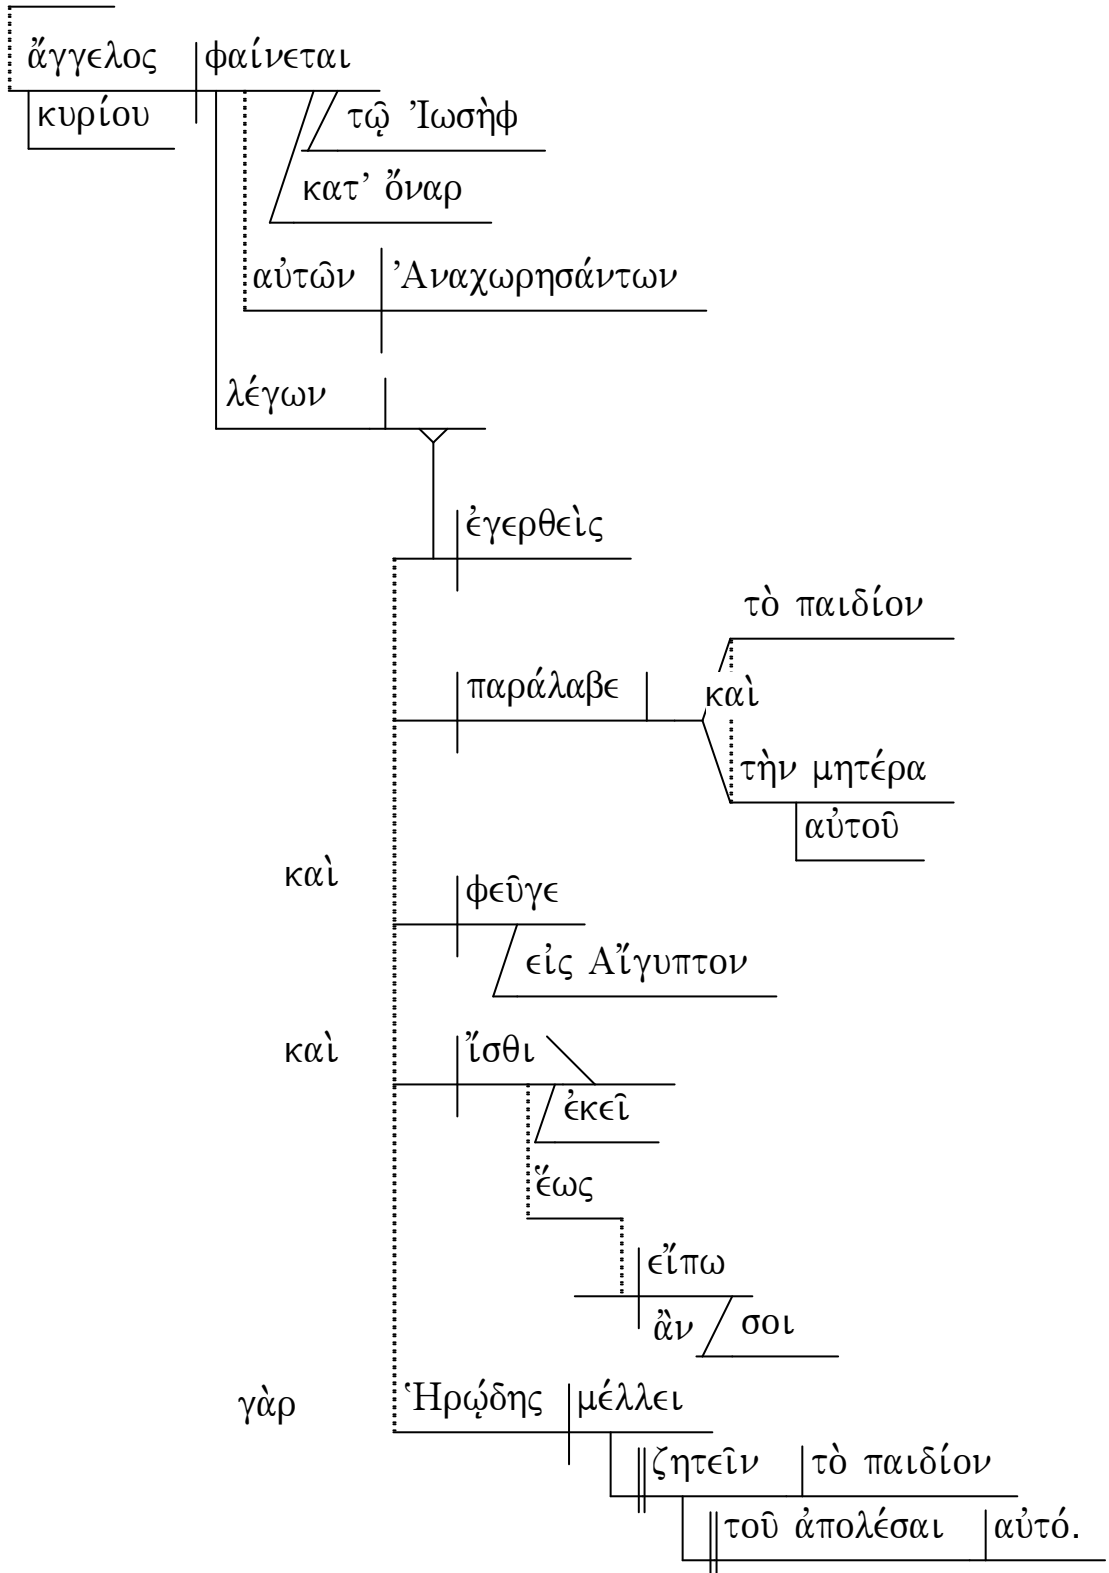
ἄγγελος φαίνεται
κυρίου
τῷ Ἰωσὴφ
κατ' ὄναρ
αὐτῶν Ἀναχωρησάντων
λέγων
ἐγερθεὶς
τὸ παιδίον
παράλαβε καὶ
τὴν μητέρα
αὐτοῦ
καὶ φεῦγε
εἰς Αἴγυπτον
καὶ ἴσθι
ἐκεῖ
ἕως
εἴπω
ἂν σοι
γὰρ Ἡρῴδης μέλλει
ζητεῖν τὸ παιδίον
τοῦ ἀπολέσαι αὐτό.